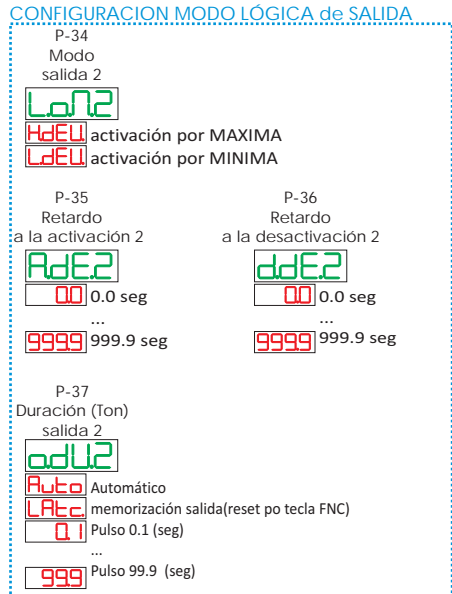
CONFIGURACION MODO LÓGICA de SALIDA

P-34
Modo
salida 2

LoU.2

HdEU activación por MAXIMA

LdEU activación por MINIMA

P-35
Retardo
a la activación 2

AdE.2

0.0 0.0 seg

...

999.9 999.9 seg

P-36
Retardo
a la desactivación 2

ddE.2

0.0 0.0 seg

...

999.9 999.9 seg

P-37
Duración (Ton)
salida 2

odU.2

Auto Automático

LAtc. memorización salida(reset po tecla FNC)

0.1 Pulso 0.1 (seg)

...

99.9 Pulso 99.9 (seg)